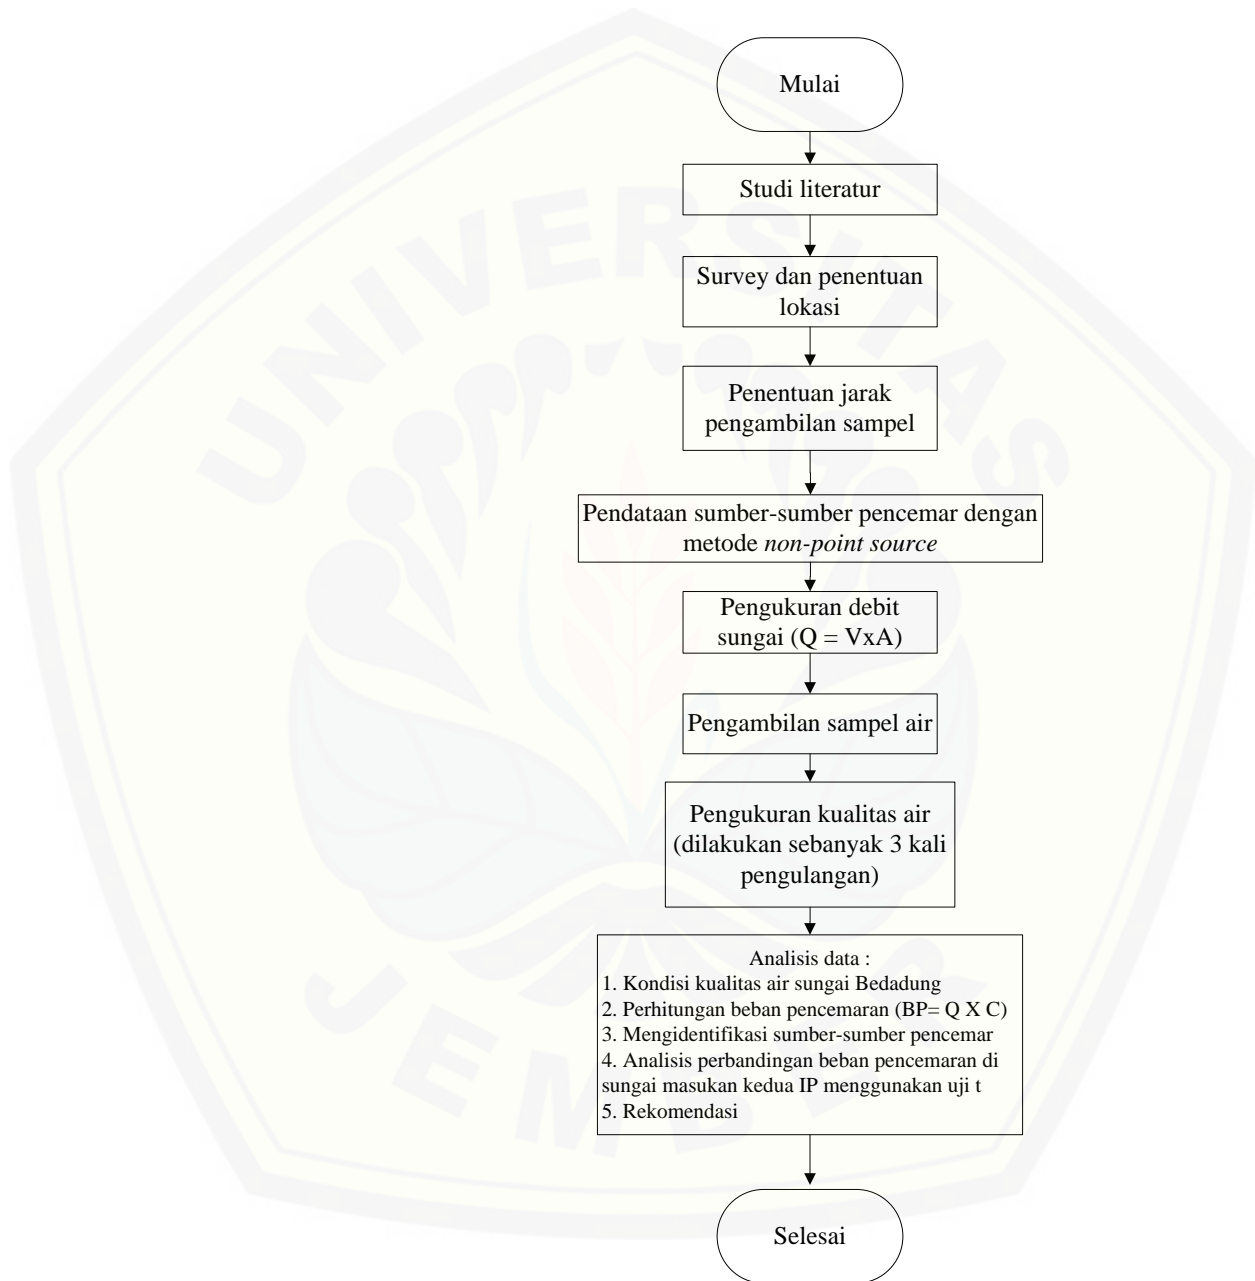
Mulai

Studi literatur

Survey dan penentuan lokasi

Penentuan jarak pengambilan sampel

Pendataan sumber-sumber pencemar dengan metode *non-point source*

Pengukuran debit sungai (Q = VxA)

Pengambilan sampel air

Pengukuran kualitas air (dilakukan sebanyak 3 kali pengulangan)

Analisis data :
1. Kondisi kualitas air sungai Bedadung
2. Perhitungan beban pencemaran (BP= Q X C)
3. Mengidentifikasi sumber-sumber pencemar
4. Analisis perbandingan beban pencemaran di sungai masukan kedua IP menggunakan uji t
5. Rekomendasi

Selesai

UNIVERSITAS JEMBER